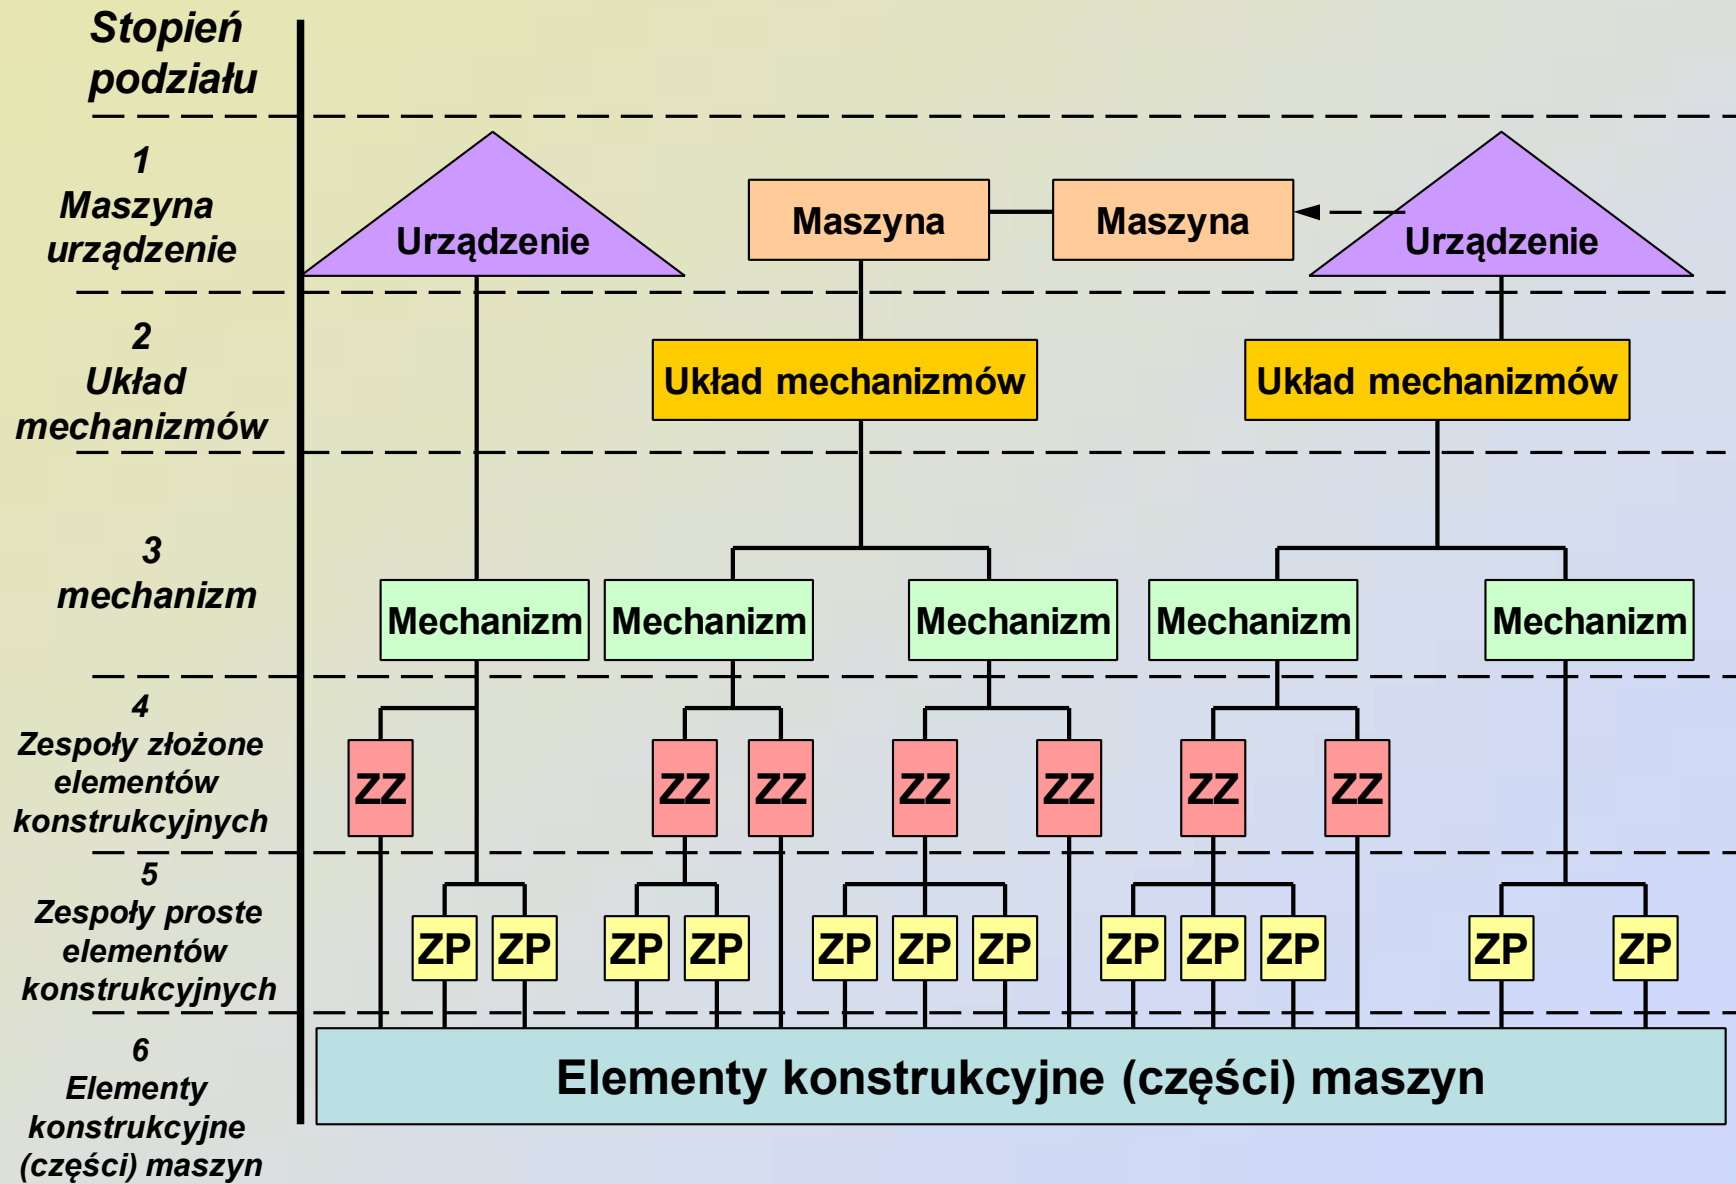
Stopień podziału

1
Maszyna urządzenie

Urządzenie

Maszyna

Maszyna

Urządzenie

2
Układ mechanizmów

Układ mechanizmów

Układ mechanizmów

3
mechanizm

Mechanizm

Mechanizm

Mechanizm

Mechanizm

Mechanizm

4
Zespoły złożone elementów konstrukcyjnych

ZZ

ZZ

ZZ

ZZ

ZZ

ZZ

ZZ

5
Zespoły proste elementów konstrukcyjnych

ZP ZP ZP ZP ZP ZP ZP ZP ZP ZP ZP ZP

6
Elementy konstrukcyjne (części) maszyn

Elementy konstrukcyjne (części) maszyn